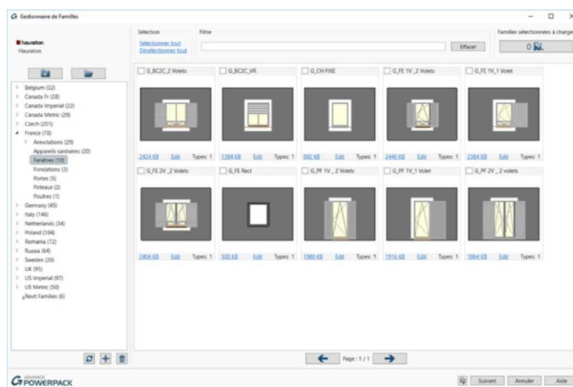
Gestionnaire de Familles

Hauraton
Hauraton

Sélection
Sélectionner tout
Désélectionner tout

Filtre

Effacer

Familles sélectionnées à charger
0

Belgium (32)
Canada Fr (28)
Canada Imperial (22)
Canada Metric (29)
Czech (201)
France (70)
Annotations (29)
Appareils sanitaires (20)
Fenêtres (10)
Fondations (3)
Portes (3)
Poteaux (2)
Poutres (1)
Germany (45)
Italy (146)
Netherlands (34)
Poland (184)
Romania (72)
Russia (64)
Sweden (29)
UK (95)
US Imperial (97)
US Metric (50)
¿Revit Families (6)

G_BC2C_2 Volets
2424 KB Edit Types: 1

G_BC2C_VR
1384 KB Edit Types: 1

G_CH FIXE
832 KB Edit Types: 1

G_FE 1V_2 Volets
2440 KB Edit Types: 1

G_FE 1V_1 Volet
2384 KB Edit Types: 1

G_FE 2V_2 Volets
2404 KB Edit Types: 1

G_FE Rect
500 KB Edit Types: 1

G_PF 1V_2 Volets
1980 KB Edit Types: 1

G_PF 1V_1 Volet
1916 KB Edit Types: 1

G_PF 2V_2 volets
1864 KB Edit Types: 1

Page : 1 / 1

ADVANCE POWERPACK

Suivant Annuler Aide